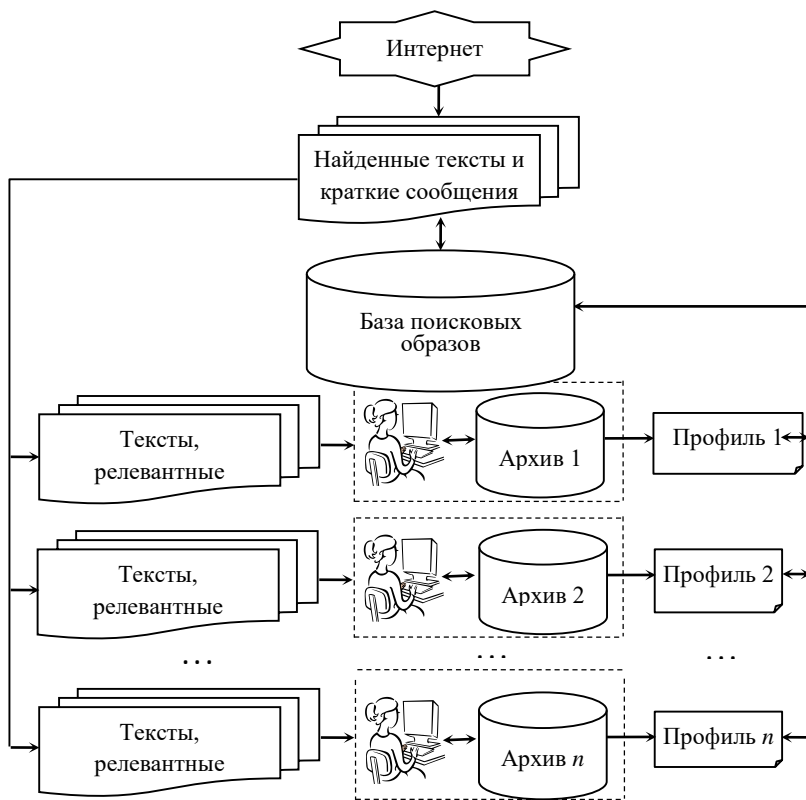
Интернет

Найденные тексты и краткие сообщения

База поисковых образов

Тексты, релевантные

Архив 1

Профиль 1

Тексты, релевантные

Архив 2

Профиль 2

...

...

...

Тексты, релевантные

Архив $n$

Профиль $n$